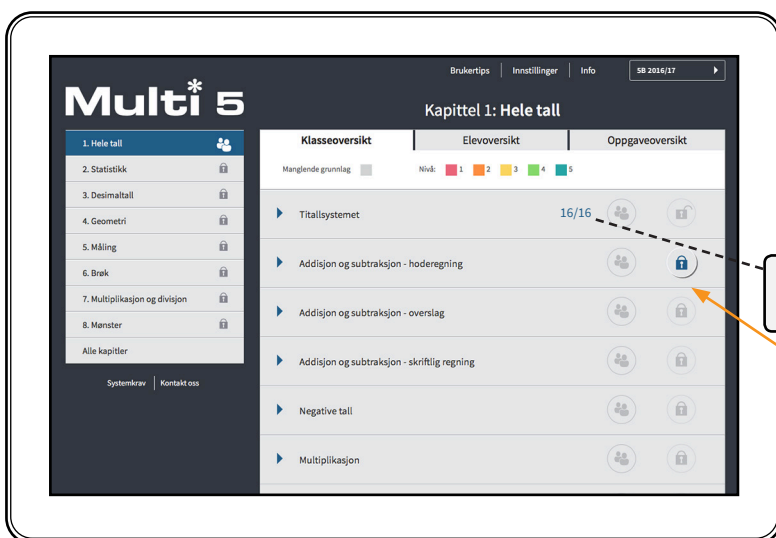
Brukertips | Innstillinger | Info | SB 2016/17

Multi* 5

Kapittel 1: Hele tall

1. Hele tall
2. Statistikk
3. Desimaltall
4. Geometri
5. Måling
6. Brøk
7. Multiplikasjon og divisjon
8. Mønster
Alle kapitler

Systemkrav | Kontakt oss

Klasseoversikt | Elevoversikt | Oppgaveoversikt

Manglende grunnlag | Nivå: 1 2 3 4 5

Tallsystemet 16/16

Addisjon og subtraksjon - hoderegning

Addisjon og subtraksjon - overslag

Addisjon og subtraksjon - skriftlig regning

Negative tall

Multiplikasjon